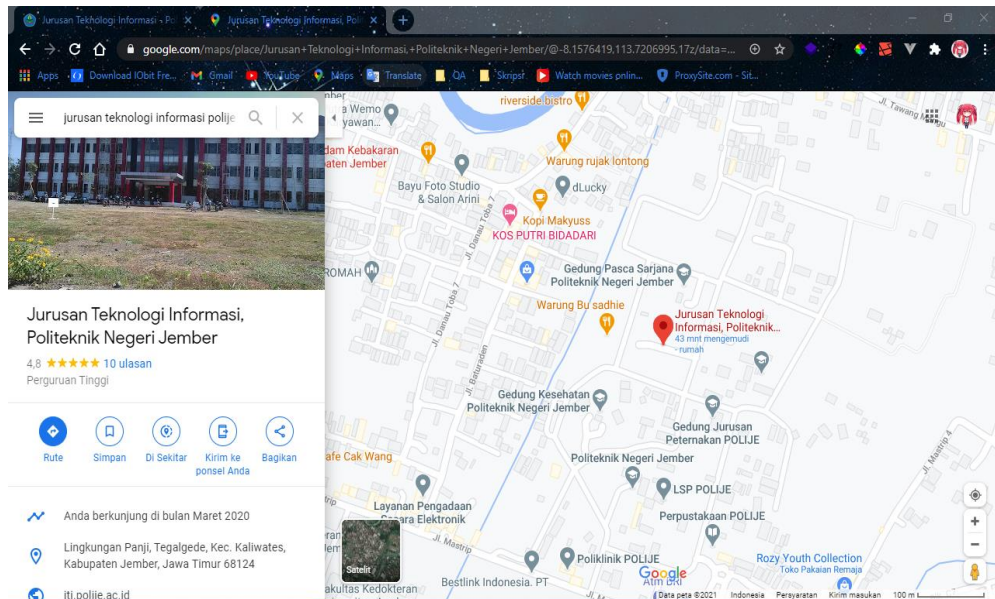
Jurusan Teknologi Informasi - Pol ×
Jurusan Teknologi Informasi, Pol ×
google.com/maps/place/Jurusan+Teknologi+Informasi,+Politeknik+Negeri+Jember/@-8.1576419,113.7206995,17z/data=...
Apps
Download IObit Fre...
Gmail
YouTube
Maps
Translate
QA
Skripsi
Watch movies onlin...
ProxySite.com - Sit...

jurusan teknologi informasi polije

Jurusan Teknologi Informasi, Politeknik Negeri Jember
4,8 ★★★★★ 10 ulasan
Perguruan Tinggi

Rute
Simpan
Di Sekitar
Kirim ke ponsel Anda
Bagikan

Anda berkunjung di bulan Maret 2020
Lingkungan Panji, Tegalgede, Kec. Kaliwates, Kabupaten Jember, Jawa Timur 68124
iti.polije.ac.id

a Wemo
yawan...
dam Kebakaran
paten Jember
riverside bistro
Warung rujak lontong
Bayu Foto Studio & Salon Arini
dLucky
Kopi Makyuss
KOS PUTRI BIDADARI
ROMAH
Jl. Danau Toba 7
Gedung Pasca Sarjana Politeknik Negeri Jember
Warung Bu sadhie
Jurusan Teknologi Informasi, Politeknik...
43 mnt mengemudi rumah
Jl. Baturaden
Gedung Kesehatan Politeknik Negeri Jember
Gedung Jurusan Peternakan POLIJE
afe Cak Wang
Politeknik Negeri Jember
LSP POLIJE
Layanan Pengadaan Secara Elektronik
Perpustakaan POLIJE
Jl. Mastrip
Poliklinik POLIJE
Rozy Youth Collection
Toko Pakaian Remaja
Bestlink Indonesia. PT
akultas Kedokteran
Jl. Tawang Ma
Jl. Mastrip 4
Satelit
Google
Data peta ©2021
Indonesia
Persyaratan
Kirim masukan
100 m